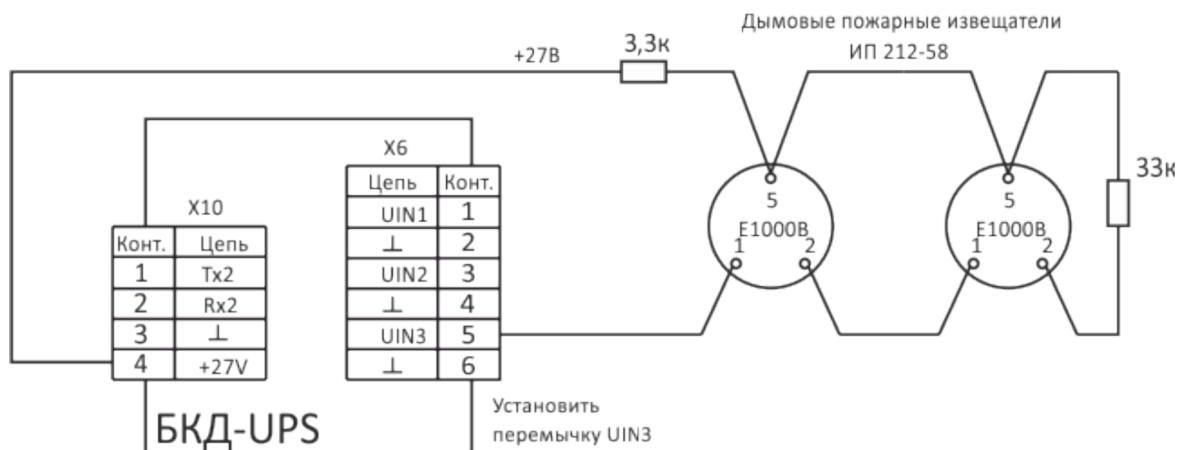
Дымовые пожарные извещатели
ИП 212-58

+27В

3,3к

33к

X6

| Цепь | Конт. |
|---|---|
| UIN1 | 1 |
| ⊥ | 2 |
| UIN2 | 3 |
| ⊥ | 4 |
| UIN3 | 5 |
| ⊥ | 6 |

X10

| Конт. | Цепь |
|---|---|
| 1 | Tx2 |
| 2 | Rx2 |
| 3 | ⊥ |
| 4 | +27V |

5
E1000B
1 2

5
E1000B
1 2

БКД-UPS

Установить перемычку UIN3